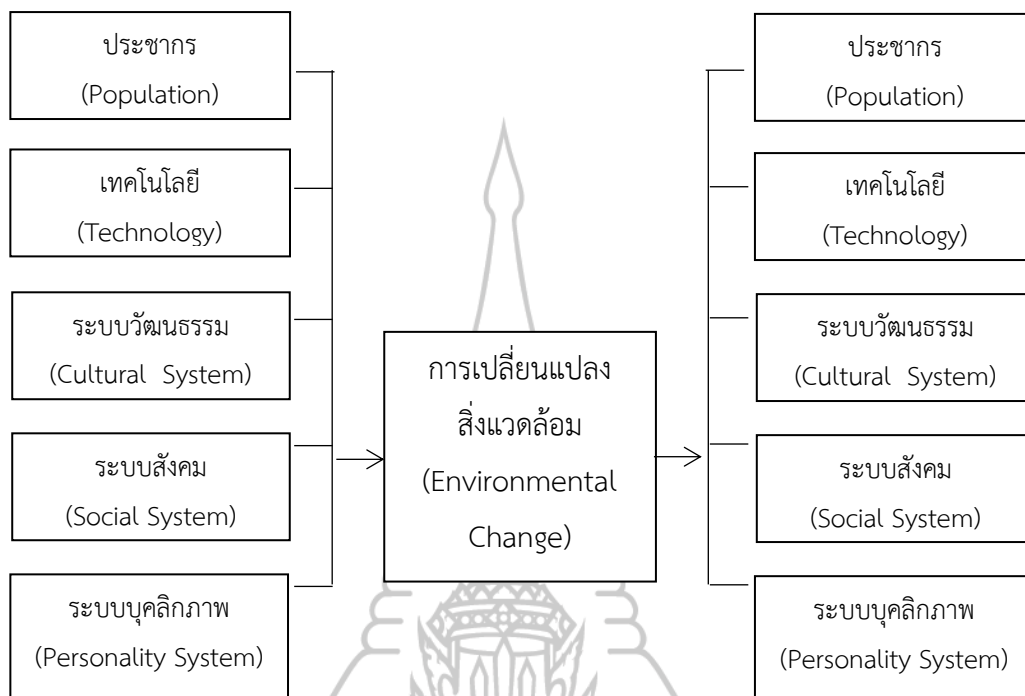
ประชากร
(Population)

เทคโนโลยี
(Technology)

ระบบวัฒนธรรม
(Cultural System)

ระบบสังคม
(Social System)

ระบบบุคลิกภาพ
(Personality System)

การเปลี่ยนแปลงสิ่งแวดล้อม
(Environmental Change)

ประชากร
(Population)

เทคโนโลยี
(Technology)

ระบบวัฒนธรรม
(Cultural System)

ระบบสังคม
(Social System)

ระบบบุคลิกภาพ
(Personality System)